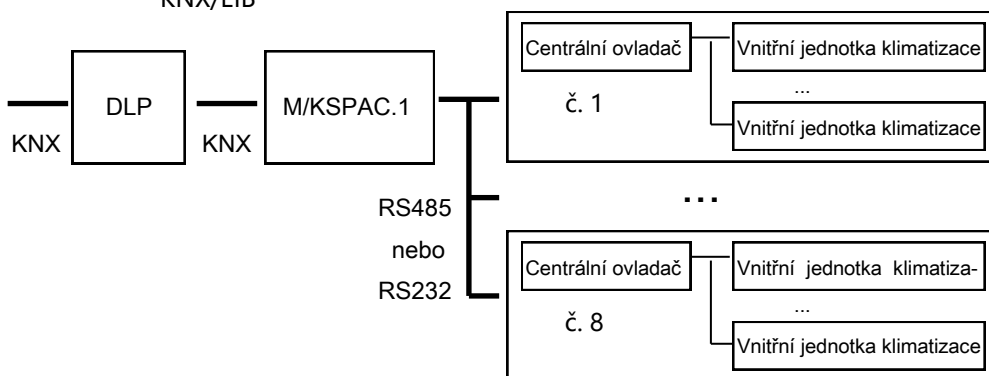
KNX/EIB

DLP

M/KSPAC.1

KNX

KNX

Centrální ovladač

Vnitřní jednotka klimatizace

...

Vnitřní jednotka klimatizace

č. 1

...

RS485

nebo

RS232

Centrální ovladač

Vnitřní jednotka klimatiza-

...

Vnitřní jednotka klimatizace

č. 8